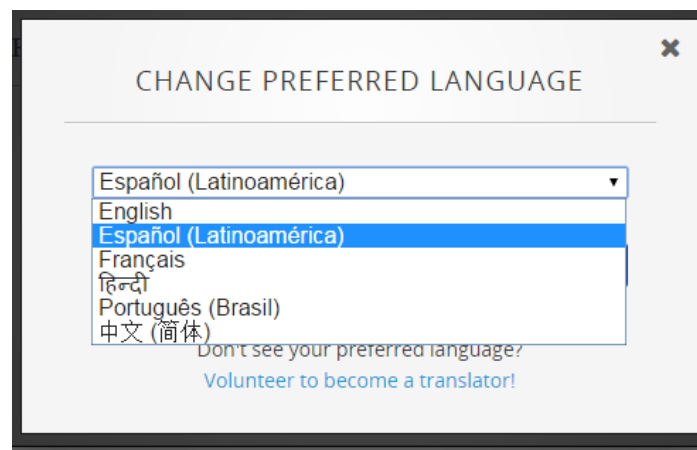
×

CHANGE PREFERRED LANGUAGE

Español (Latinoamérica) ▼
English
Español (Latinoamérica)
Français
हिन्दी
Português (Brasil)
中文 (简体)

Don't see your preferred language?
Volunteer to become a translator!